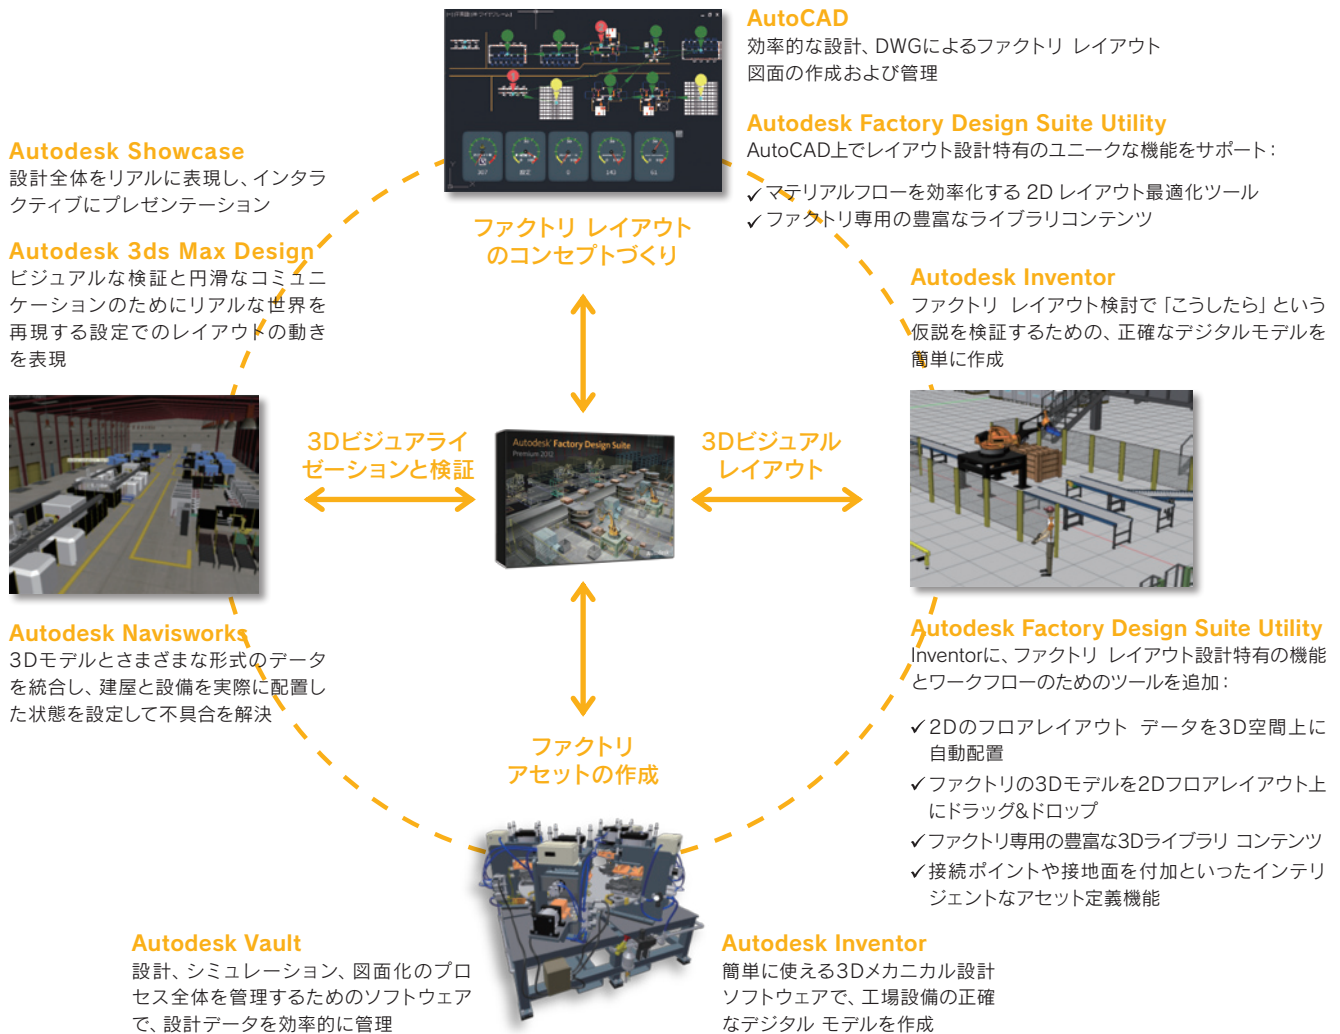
AutoCAD
効率的な設計、DWGによるファクトリ レイアウト図面の作成および管理

Autodesk Factory Design Suite Utility
AutoCAD上でレイアウト設計特有のユニークな機能をサポート：
✓マテリアルフローを効率化する 2D レイアウト最適化ツール
✓ファクトリ専用の豊富なライブラリコンテンツ

Autodesk Showcase
設計全体をリアルに表現し、インタラクティブにプレゼンテーション

Autodesk 3ds Max Design
ビジュアルな検証と円滑なコミュニケーションのためにリアルな世界を再現する設定でのレイアウトの動きを表現

ファクトリ レイアウトのコンセプトづくり

Autodesk Inventor
ファクトリ レイアウト検討で「こうしたら」という仮説を検証するための、正確なデジタルモデルを簡単に作成

3Dビジュアライゼーションと検証

Autodesk Factory Design Suite
Premium 2012

3Dビジュアルレイアウト

Autodesk Navisworks
3Dモデルとさまざまな形式のデータを統合し、建屋と設備を実際に配置した状態を設定して不具合を解決

Autodesk Factory Design Suite Utility
Inventorに、ファクトリ レイアウト設計特有の機能とワークフローのためのツールを追加：
✓2Dのフロアレイアウト データを3D空間上に自動配置
✓ファクトリの3Dモデルを2Dフロアレイアウト上にドラッグ&ドロップ
✓ファクトリ専用の豊富な3Dライブラリ コンテンツ
✓接続ポイントや接地面を付加といったインテリジェントなアセット定義機能

ファクトリアセットの作成

Autodesk Vault
設計、シミュレーション、図面化のプロセス全体を管理するためのソフトウェアで、設計データを効率的に管理

Autodesk Inventor
簡単に使える3Dメカニカル設計ソフトウェアで、工場設備の正確なデジタル モデルを作成